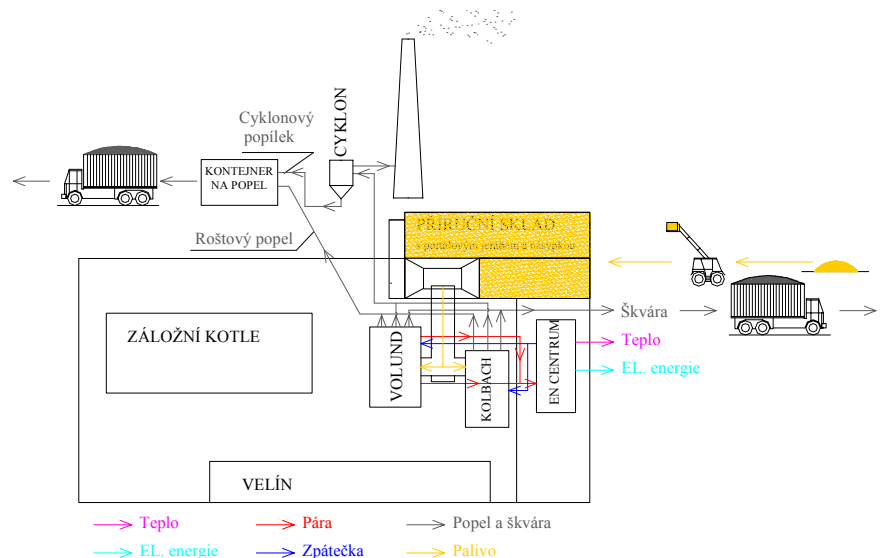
Cyklonový popílek

CYKLON

KONTEJNER NA POPEL

PŘÍRUČNÍ SKLAD
s portálovým jeřábem a násypkou

Roštový popel

ZÁLOŽNÍ KOTLE

VOLUND

KOLBACH

EN CENTRUM

Škvára

Teplo

EL. energie

VELÍN

Teplo
Pára
Popel a škvára
EL. energie
Zpátečka
Palivo